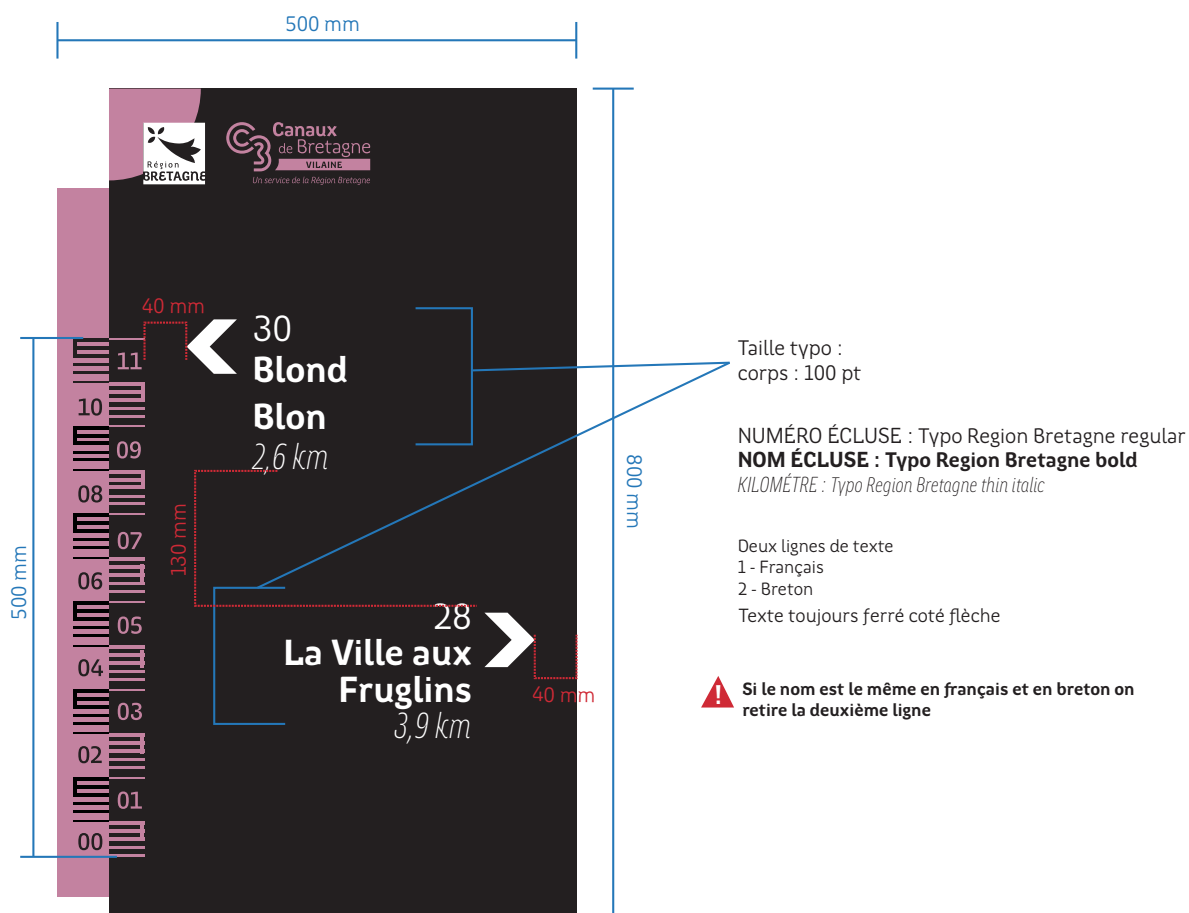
500 mm

Région
BRETAGNE

Canaux
de Bretagne
VILAINE
Un service de la Région Bretagne

40 mm

30
Blond
Blon
2,6 km

130 mm

28
La Ville aux
Fruglins
3,9 km

40 mm

500 mm

11
10
09
08
07
06
05
04
03
02
01
00

800 mm

Taille typo :
corps : 100 pt

NUMÉRO ÉCLUSE : Typo Region Bretagne regular
**NOM ÉCLUSE : Typo Region Bretagne bold**
*KILOMÉTRE : Typo Region Bretagne thin italic*

Deux lignes de texte
1 - Français
2 - Breton
Texte toujours ferré coté flèche

**Si le nom est le même en français et en breton on retire la deuxième ligne**